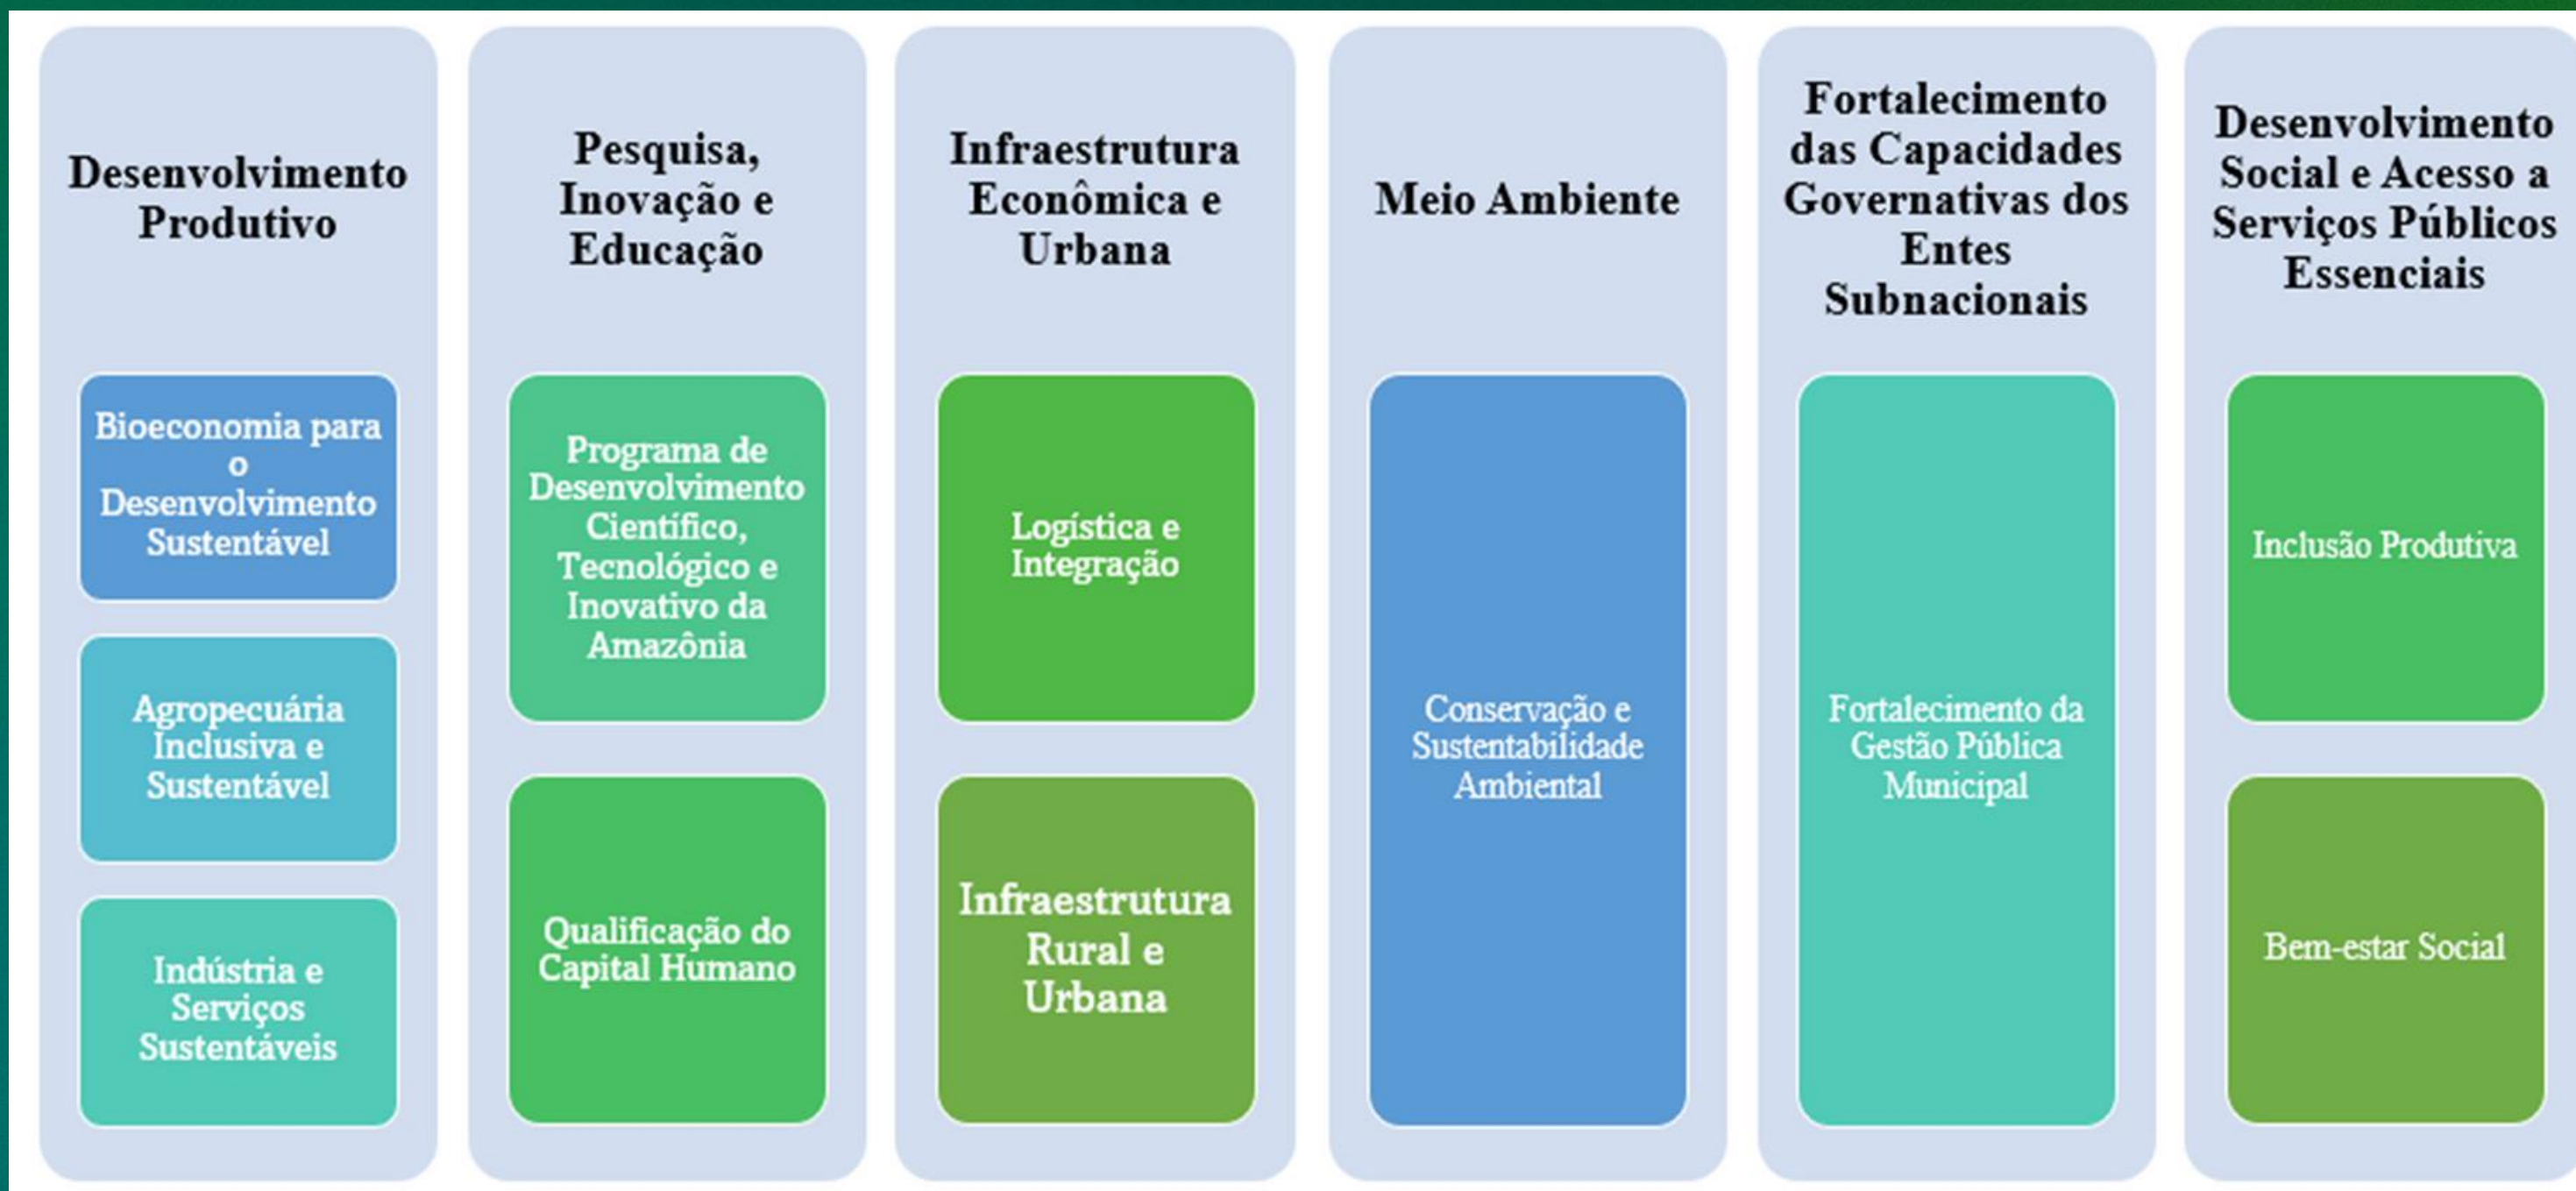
Desenvolvimento Produtivo

Bioeconomia para o Desenvolvimento Sustentável

Agropecuária Inclusiva e Sustentável

Indústria e Serviços Sustentáveis

Pesquisa, Inovação e Educação

Programa de Desenvolvimento Científico, Tecnológico e Inovativo da Amazônia

Qualificação do Capital Humano

Infraestrutura Econômica e Urbana

Logística e Integração

Infraestrutura Rural e Urbana

Meio Ambiente

Conservação e Sustentabilidade Ambiental

Fortalecimento das Capacidades Governativas dos Entes Subnacionais

Fortalecimento da Gestão Pública Municipal

Desenvolvimento Social e Acesso a Serviços Públicos Essenciais

Inclusão Produtiva

Bem-estar Social